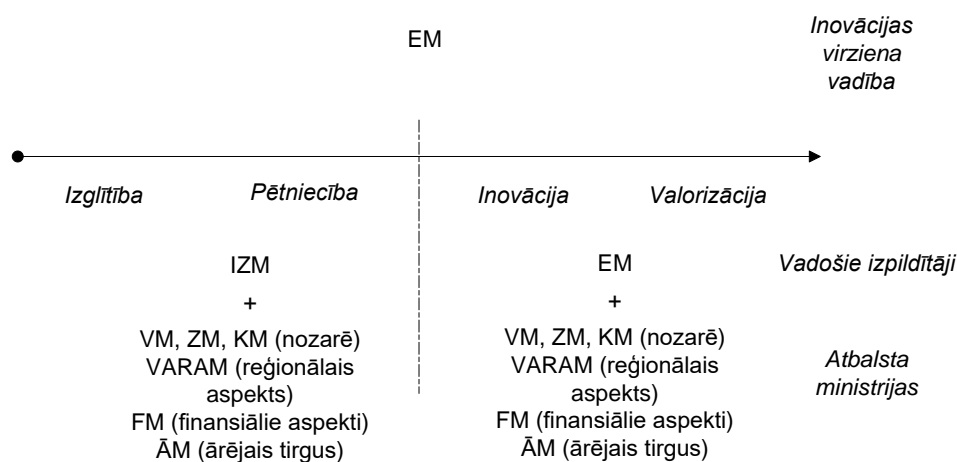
EM

Inovācijas virziena vadība

Izglītība

Pētniecība

Inovācija

Valorizācija

IZM
+
VM, ZM, KM (nozarē)
VARAM (reģionālais aspekts)
FM (finansiālie aspekti)
ĀM (ārējais tirgus)

EM
+
VM, ZM, KM (nozarē)
VARAM (reģionālais aspekts)
FM (finansiālie aspekti)
ĀM (ārējais tirgus)

Vadošie izpildītāji

Atbalsta ministrijas